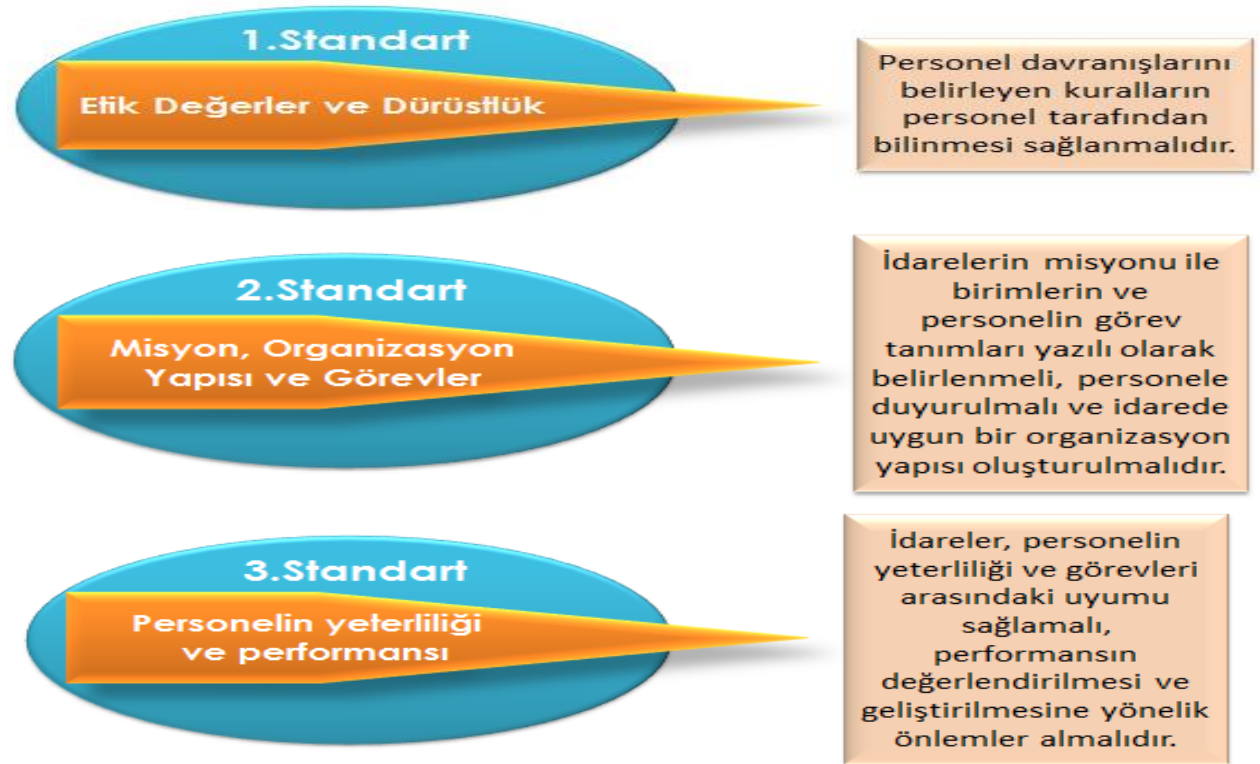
1.Standart

Etik Değerler ve Dürüstlük

Personel davranışlarını belirleyen kuralların personel tarafından bilinmesi sağlanmalıdır.

2.Standart

Misyon, Organizasyon Yapısı ve Görevler

İdarelerin misyonu ile birimlerin ve personelin görev tanımları yazılı olarak belirlenmeli, personele duyurulmalı ve idarede uygun bir organizasyon yapısı oluşturulmalıdır.

3.Standart

Personelin yeterliliği ve performansı

İdareler, personelin yeterliliği ve görevleri arasındaki uyumu sağlamalı, performansın değerlendirilmesi ve geliştirilmesine yönelik önlemler almalıdır.